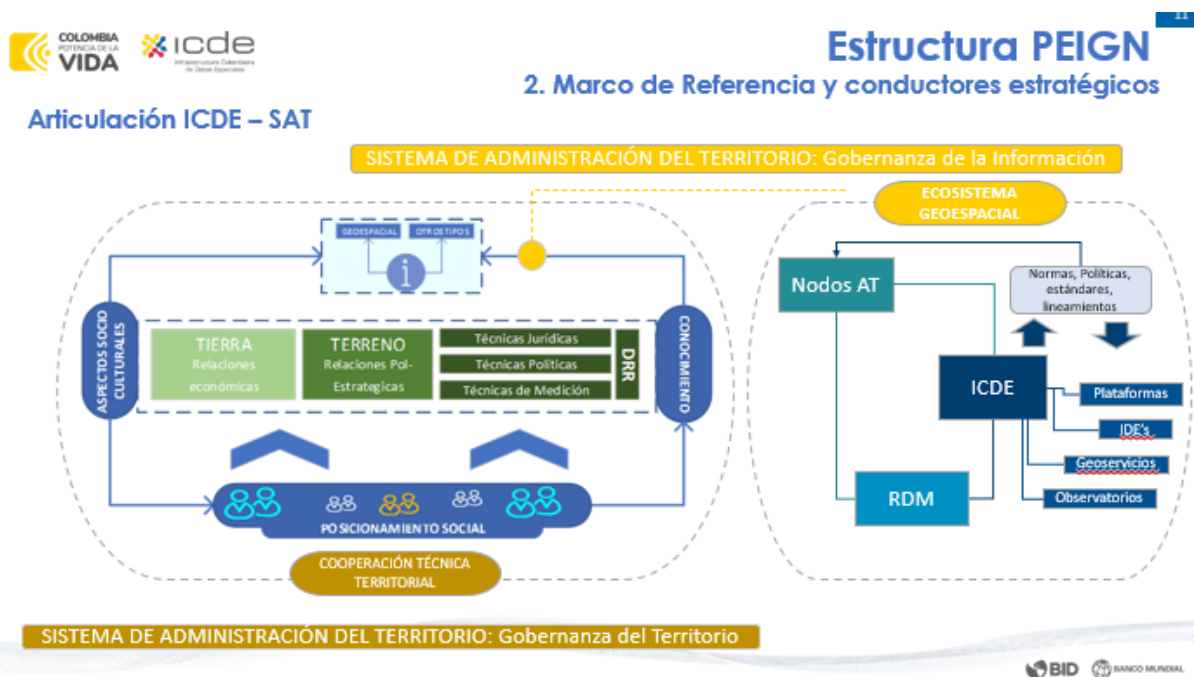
COLOMBIA POTENCIA DE LA VIDA

icde
Infraestructura Colombiana de Datos Espaciales

11

Estructura PEIGN
2. Marco de Referencia y conductores estratégicos

Articulación ICDE – SAT

SISTEMA DE ADMINISTRACIÓN DEL TERRITORIO: Gobernanza de la Información

GEOESPACIAL
OTROS TIPOS

ASPECTOS SOCIO CULTURALES

TIERRA
Relaciones económicas

TERRENO
Relaciones Pol-Estrategicas

Técnicas Jurídicas
Técnicas Políticas
Técnicas de Medición

DRR

CONOCIMIENTO

POSICIONAMIENTO SOCIAL

COOPERACIÓN TÉCNICA TERRITORIAL

ECOSISTEMA GEOESPACIAL

Nodos AT

Normas, Políticas, estándares, lineamientos

ICDE

Plataformas
IDE's
Geoservicios
Observatorios

RDM

SISTEMA DE ADMINISTRACIÓN DEL TERRITORIO: Gobernanza del Territorio

BID
BANCO MUNDIAL